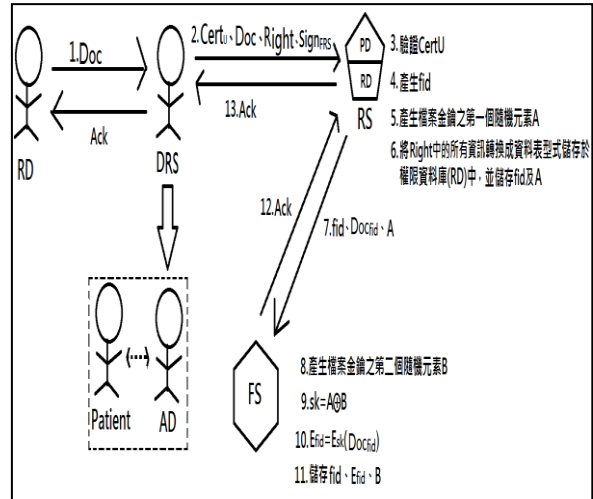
1.Doc

Ack

RD

2.$Cert_U$、Doc、Right、$Sign_{FRS}$

13.Ack

DRS

PD

RD

RS

3.驗證CertU

4.產生fid

5.產生檔案金鑰之第一個隨機元素A

6.將Right中的所有資訊轉換成資料表型式儲存於權限資料庫(RD)中，並儲存fid及A

12.Ack

7.fid、$Doc_{fid}$、A

Patient

AD

FS

8.產生檔案金鑰之第二個隨機元素B

9.sk=A$\oplus$B

10.$E_{fid}$=$E_{sk}$($Doc_{fid}$)

11.儲存fid、$E_{fid}$、B